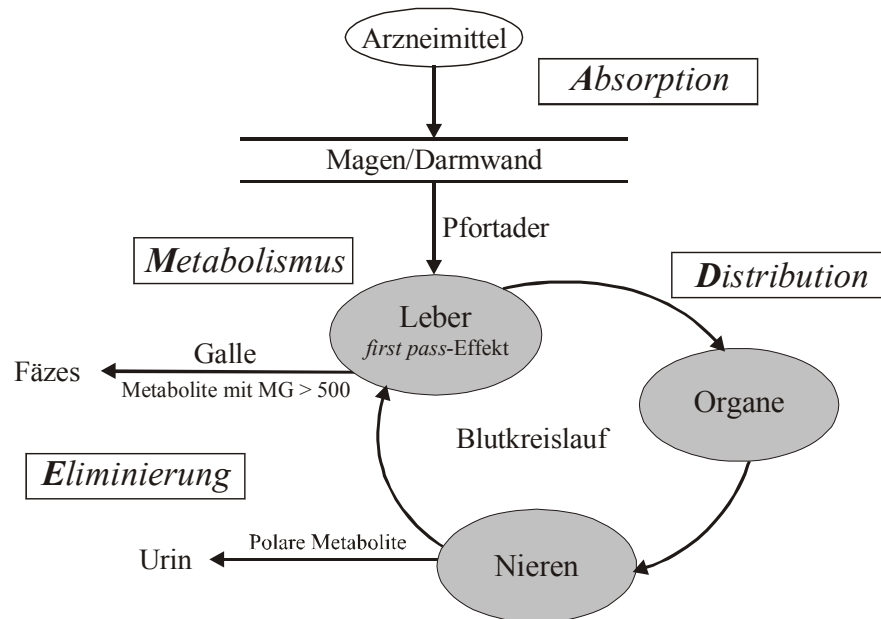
Arzneimittel

Absorption

Magen/Darmwand

Pfortader

Metabolismus

Distribution

Leber
first pass-Effekt

Galle

Fäzes

Metabolite mit MG > 500

Organe

Blutkreislauf

Eliminierung

Polare Metabolite

Urin

Nieren